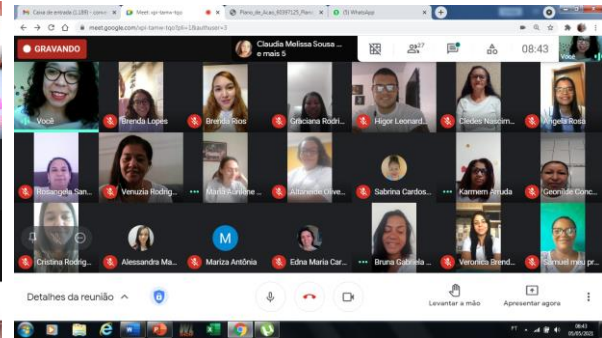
Caixa de entrada (1.189) - conc | Meet - spi-tame-tqo | Plano_de_Acao_90587125_Plan | (5) WhatsApp

meet.google.com/spi-tame-tqo?pli=1&authuser=2

GRAVANDO

Claudia Melissa Sousa ... e mais 5

27

08:43

Você

Você

Brenda Lopes

Brenda Rios

Graciana Rodri...

Higor Leonard...

Cledes Nascim...

Angela Rosa

Rosangela San...

Venuzia Rodrig...

Maria Adriane ...

Altamaide Olive...

Sabrina Cardos...

Karmem Arruda

Geonilde Conc...

Cristina Rodrig...

Alessandra Ma...

M

Mariza Antônia

Edna Maria Car...

Bruna Gabriela ...

Veronica Brend...

Samuel meu pr...

Detalhes da reunião

Levantar a mão

Apresentar agora

PT

08:43
05/05/2021